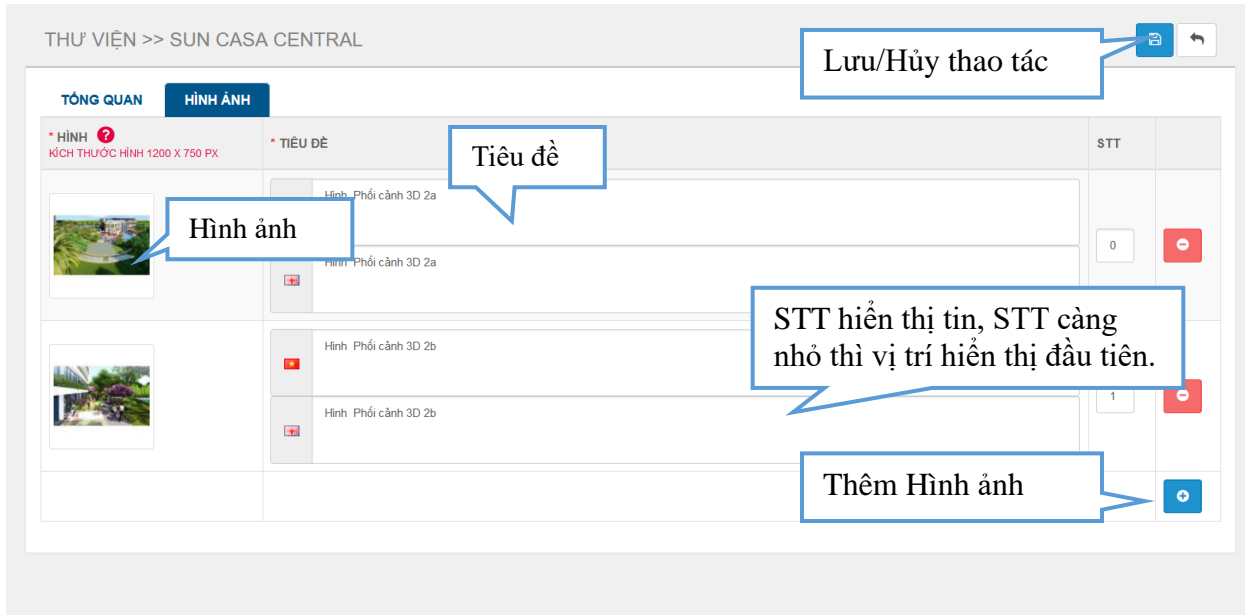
THƯ VIỆN >> SUN CASA CENTRAL

Lưu/Hủy thao tác

TỔNG QUAN
HÌNH ẢNH

| * HÌNH ? KÍCH THƯỚC HÌNH 1200 X 750 PX | * TIÊU ĐỀ | STT | |
|---|---|---|---|
| Hình ảnh | Hình Phối cảnh 3D 2a / Hình Phối cảnh 3D 2a | 0 | |
| | Hình Phối cảnh 3D 2b / Hình Phối cảnh 3D 2b | 1 | |

Tiêu đề

STT hiển thị tin, STT càng nhỏ thì vị trí hiển thị đầu tiên.

Thêm Hình ảnh